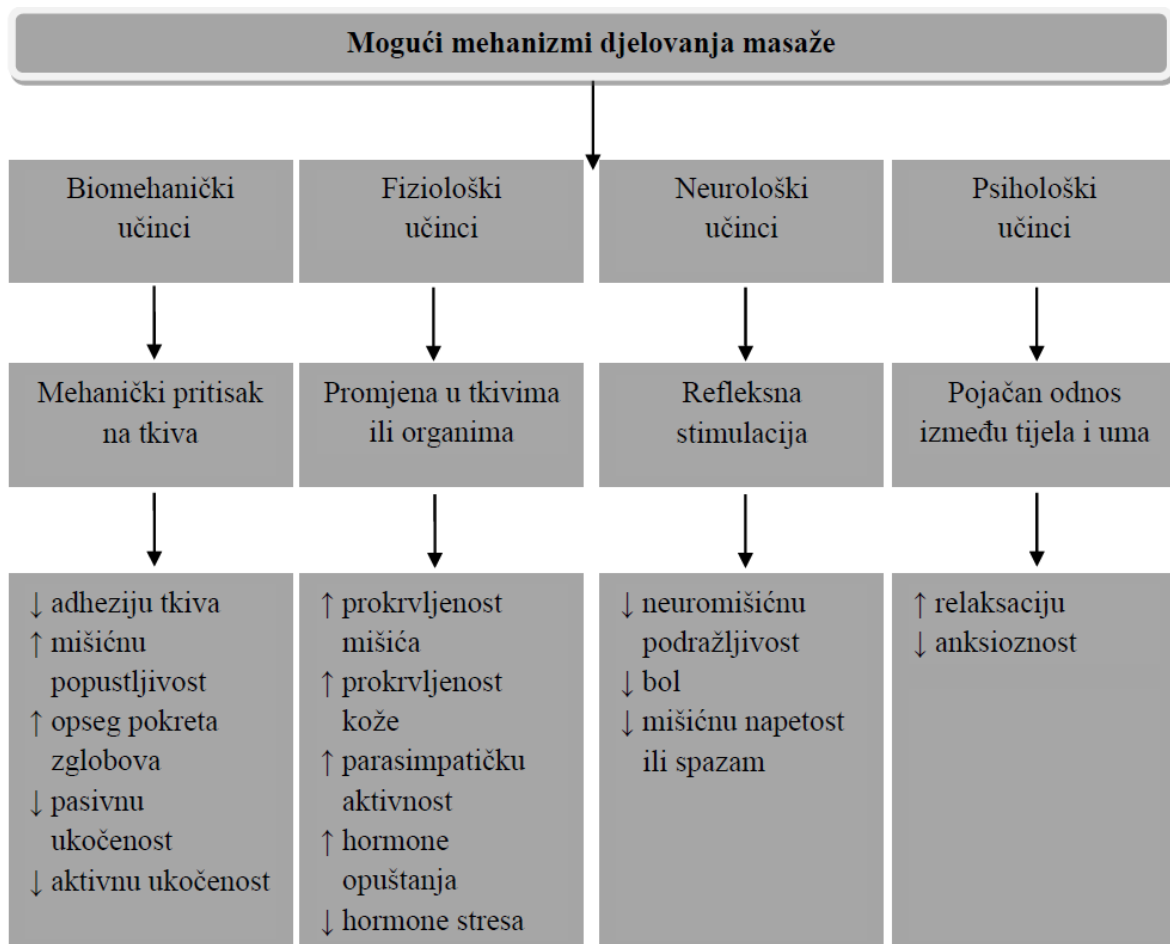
Mogući mehanizmi djelovanja masaže

Biomehanički učinci

Mehanički pritisak na tkiva

↓ adheziju tkiva
↑ mišićnu popustljivost
↑ opseg pokreta zglobova
↓ pasivnu ukočenost
↓ aktivnu ukočenost

Fiziološki učinci

Promjena u tkivima ili organima

↑ prokrvljenost mišića
↑ prokrvljenost kože
↑ parasimpatičku aktivnost
↑ hormone opuštanja
↓ hormone stresa

Neurološki učinci

Refleksna stimulacija

↓ neuromišićnu podražljivost
↓ bol
↓ mišićnu napetost ili spazam

Psihološki učinci

Pojačan odnos između tijela i uma

↑ relaksaciju
↓ anksioznost